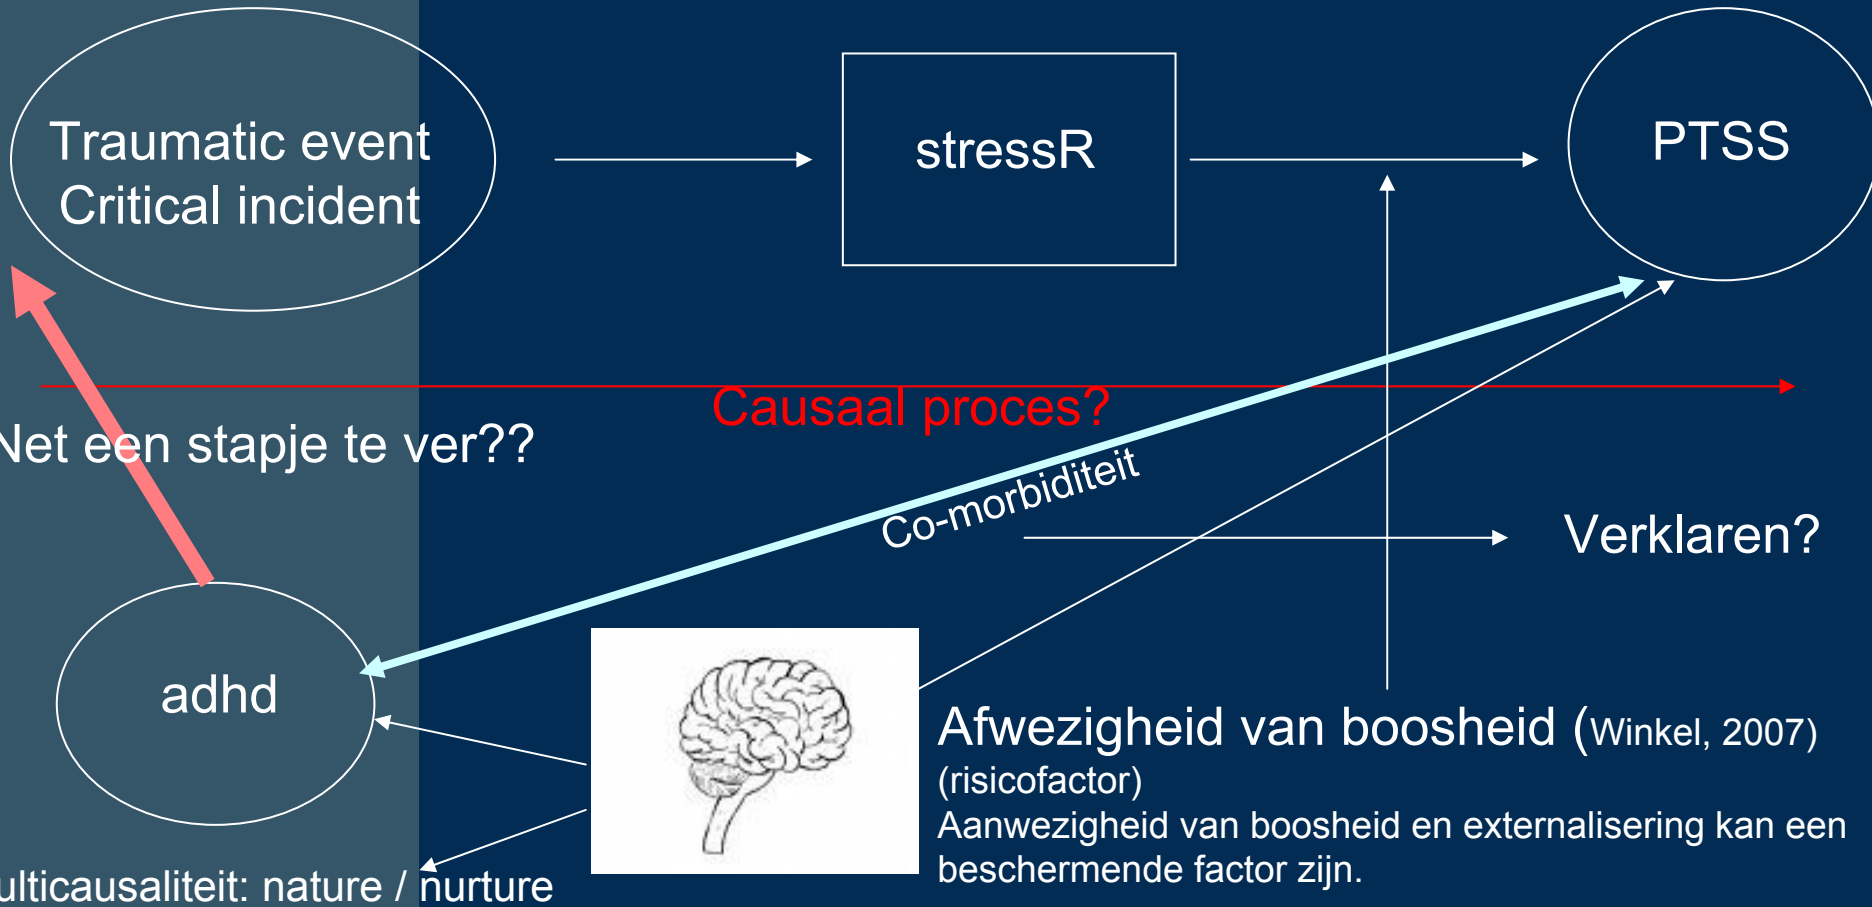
Traumatic event
Critical incident

stressR

PTSS

Causaal proces?

Net een stapje te ver??

Co-morbiditeit

Verklaren?

adhd

Afwezigheid van boosheid (Winkel, 2007)
(risicofactor)
Aanwezigheid van boosheid en externalisering kan een beschermende factor zijn.

ulticausaliteit: nature / nurture